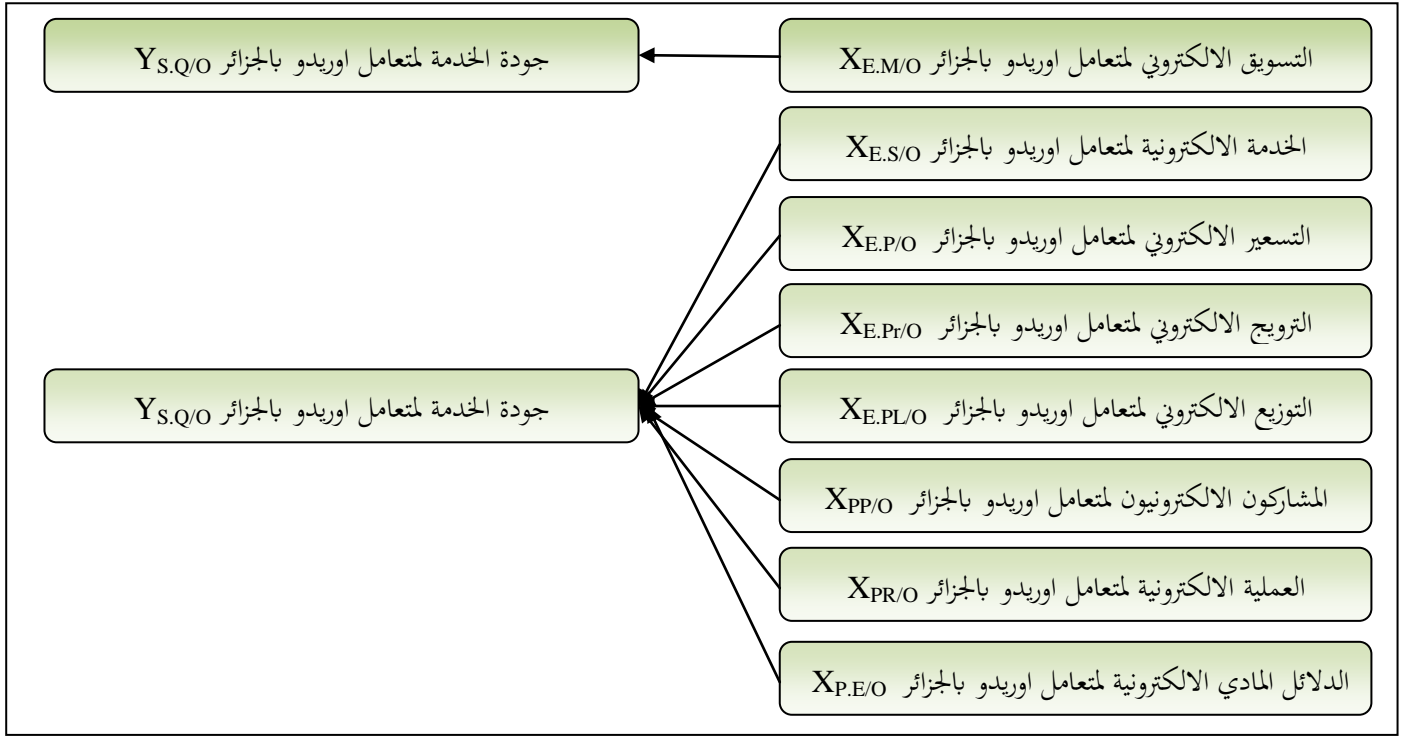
التسويق الالكتروني لمتعامل اوريدو بالجزائر $X_{E.M/O}$

جودة الخدمة لمتعامل اوريدو بالجزائر $Y_{S.Q/O}$

الخدمة الالكترونية لمتعامل اوريدو بالجزائر $X_{E.S/O}$

التسعير الالكتروني لمتعامل اوريدو بالجزائر $X_{E.P/O}$

الترويج الالكتروني لمتعامل اوريدو بالجزائر $X_{E.Pr/O}$

التوزيع الالكتروني لمتعامل اوريدو بالجزائر $X_{E.PL/O}$

المشاركون الالكترونيون لمتعامل اوريدو بالجزائر $X_{PP/O}$

العملية الالكترونية لمتعامل اوريدو بالجزائر $X_{PR/O}$

الدلائل المادي الالكترونية لمتعامل اوريدو بالجزائر $X_{P.E/O}$

جودة الخدمة لمتعامل اوريدو بالجزائر $Y_{S.Q/O}$